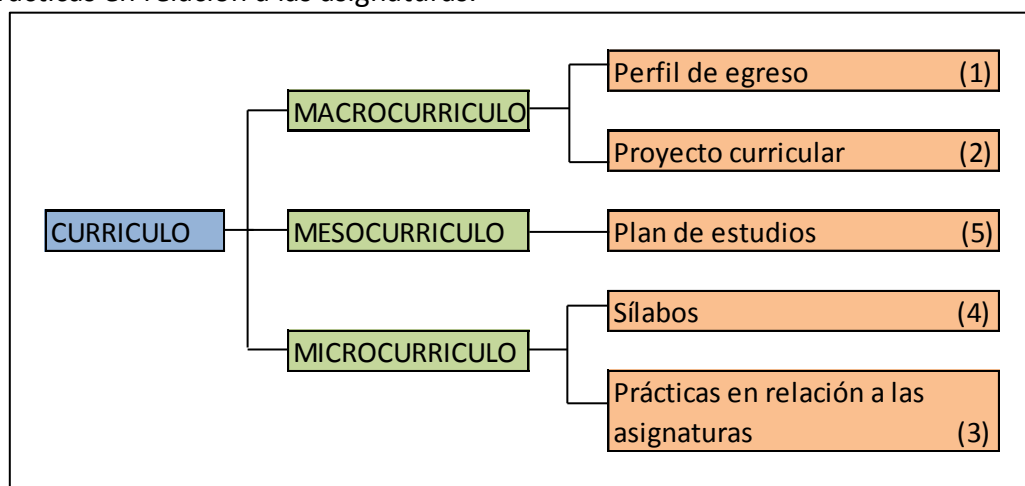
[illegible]ácticas en relación a las asignaturas.

CURRICULO

MACROCURRICULO

MESOCURRICULO

MICROCURRICULO

Perfil de egreso (1)

Proyecto curricular (2)

Plan de estudios (5)

Sílabos (4)

Prácticas en relación a las asignaturas (3)